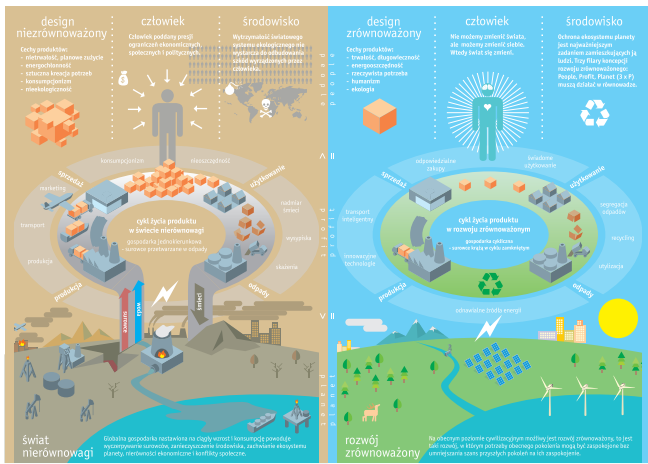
design niezrównoważony

Cechy produktów:
- nietrwałość, planowe zużycie
- energochłonność
- sztuczna kreacja potrzeb
- konsumpcjonizm
- nieekologiczność

człowiek

Człowiek poddany presji ograniczeń ekonomicznych, społecznych i politycznych.

środowisko

Wytrzymałość światowego systemu ekologicznego nie wystarcza do odbudowania szkód wyrządzonych przez człowieka.

konsumpcjonizm

nieszczęśliwość

sprzedaż

użytkowanie

marketing

nadmiar śmieci

transport

cykl życia produktu w świecie nierównowagi

gospodarka jednokierunkowa
surowce przetworzone w odpady

wysypiska

produkcja

skażenie

odpady

produkcja

surowce

woda

śmieci

świat nierównowagi

Globalna gospodarka nastawiona na ciągły wzrost i konsumpcję powoduje wyczerpywanie surowców, zanieczyszczenie środowiska, zachwianie ekosystemu planety, nierówności ekonomiczne i konflikty społeczne.

design zrównoważony

Cechy produktów:
- trwałość, długowieczność
- energooszczędność
- rzeczywista potrzeba
- humanizm
- ekologia

człowiek

Nie możemy zmienić świata, ale możemy zmienić siebie. Wtedy świat się zmieni.

środowisko

Ochrona ekosystemu planety jest najważniejszym zadaniem zamieszkujących ją ludzi. Trzy filary koncepcji rozwoju zrównoważonego: People, Profit, Planet (3 x P) muszą działać w równowadze.

odpowiedzialne zakupy

świadome użytkowanie

sprzedaż

użytkowanie

transport inteligentny

segregacja odpadów

cykl życia produktu w rozwoju zrównoważonym

gospodarka cykliczna
surowce krążą w cyklu zamkniętym

recykling

innowacyjne technologie

utylizacja

produkcja

odpady

odnawialne źródła energii

rozwój zrównoważony

Na obecnym poziomie cywilizacyjnym możliwy jest rozwój zrównoważony, to jest taki rozwój, w którym potrzeby obecnego pokolenia mogą być zaspokojone bez umniejszania szans przyszłych pokoleń na ich zaspokojenie.